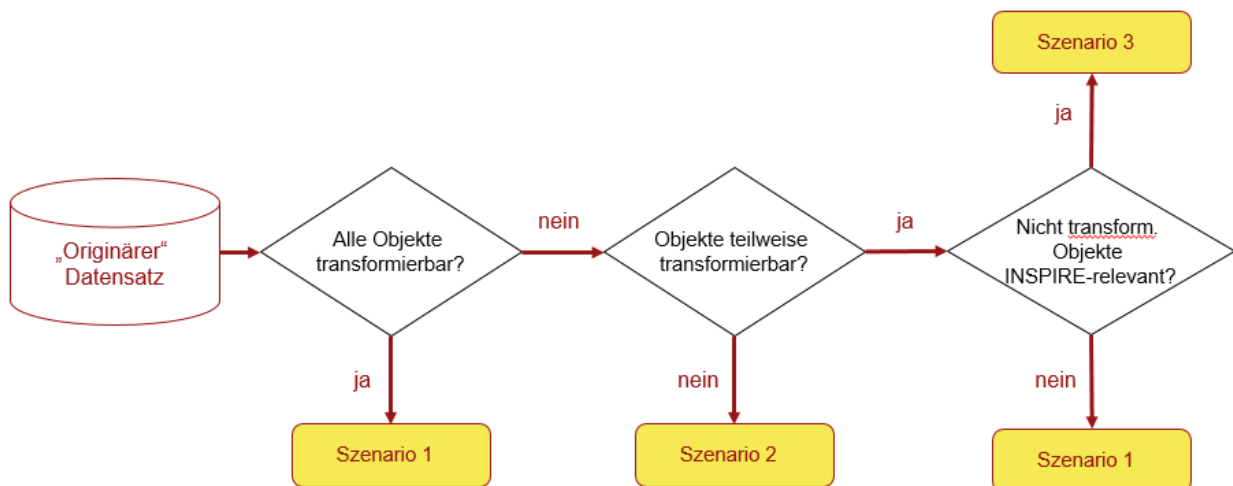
Szenario 3

ja

„Originärer“ Datensatz

Alle Objekte transformierbar?

nein

Objekte teilweise transformierbar?

ja

Nicht transform. Objekte INSPIRE-relevant?

ja

nein

nein

Szenario 1

Szenario 2

Szenario 1